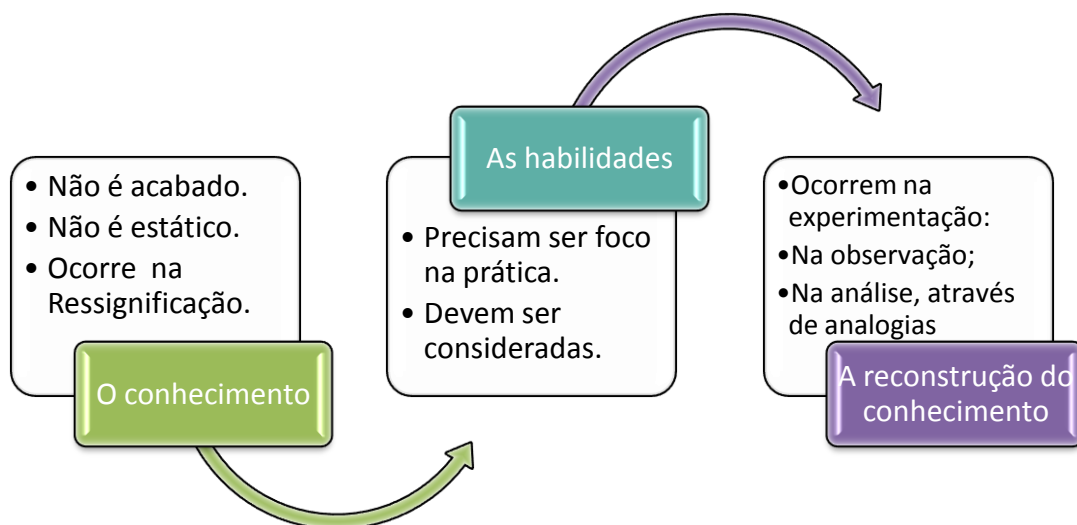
• Não é acabado.
• Não é estático.
• Ocorre na Ressignificação.

O conhecimento

As habilidades

• Precisam ser foco na prática.
• Devem ser consideradas.

•Ocorrem na experimentação:
•Na observação;
•Na análise, através de analogias

A reconstrução do conhecimento